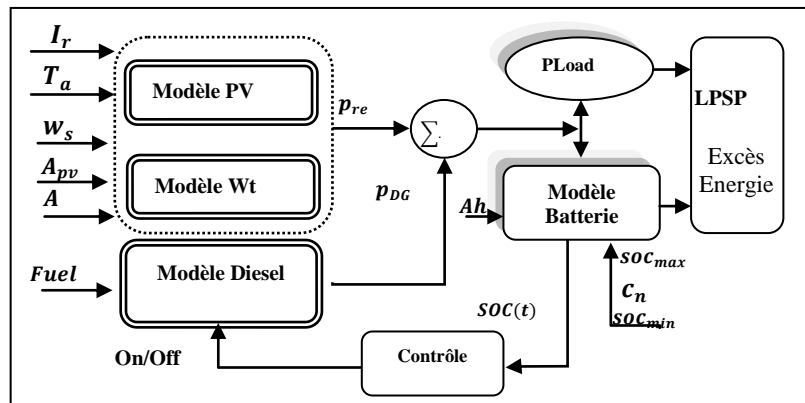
$I_r$

$T_a$

$w_s$

$A_{pv}$

$A$

Modèle PV

Modèle Wt

$p_{re}$

$\sum$

$p_{DG}$

PLoad

LPSP

Excès Energie

$Ah$

Modèle Batterie

$Fuel$

Modèle Diesel

$soc_{max}$

$C_n$

$soc_{min}$

$SOC(t)$

On/Off

Contrôle